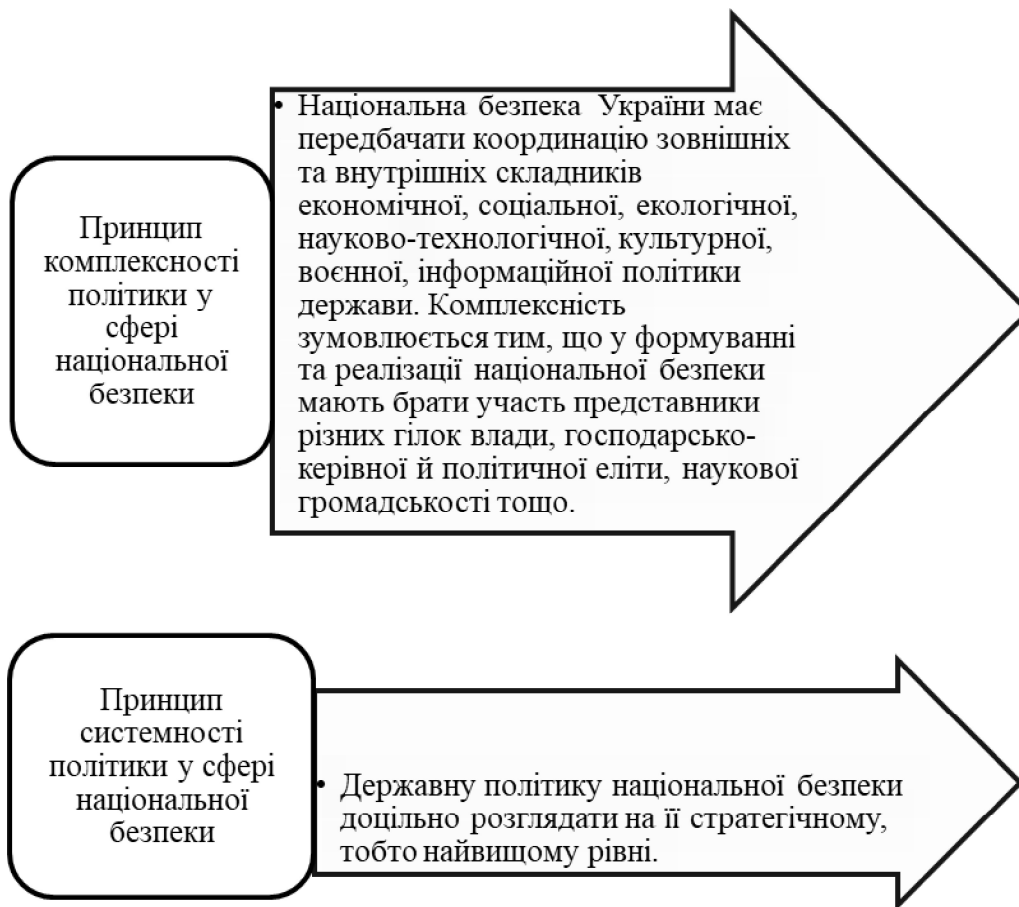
Принцип комплексності політики у сфері національної безпеки

• Національна безпека України має передбачати координацію зовнішніх та внутрішніх складників економічної, соціальної, екологічної, науково-технологічної, культурної, воєнної, інформаційної політики держави. Комплексність зумовлюється тим, що у формуванні та реалізації національної безпеки мають брати участь представники різних гілок влади, господарсько-керівної й політичної еліти, наукової громадськості тощо.

Принцип системності політики у сфері національної безпеки

• Державну політику національної безпеки доцільно розглядати на її стратегічному, тобто найвищому рівні.